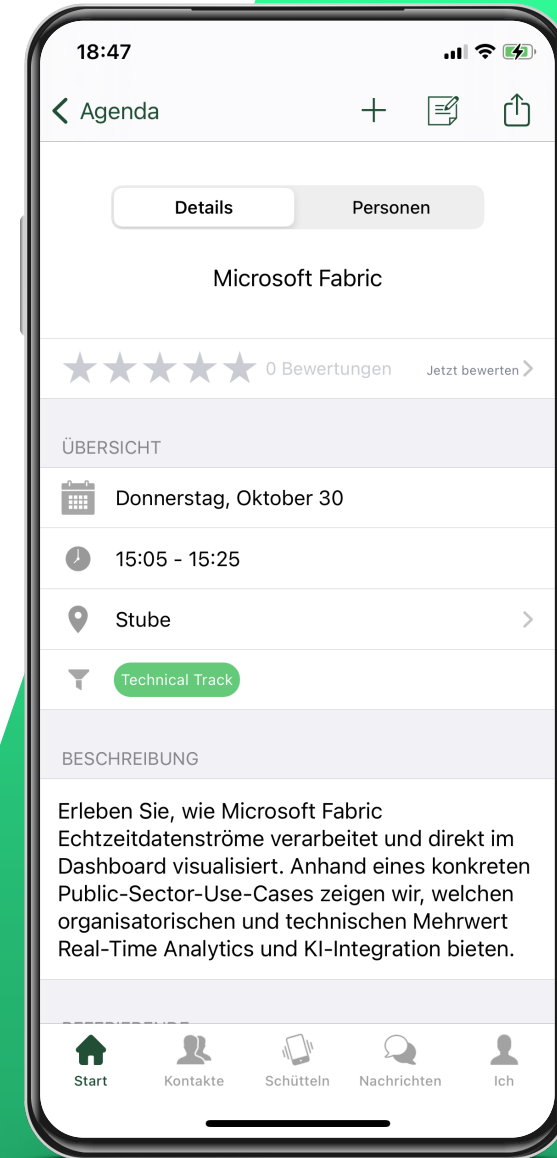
18:47

Agenda

Details Personen

Microsoft Fabric

0 Bewertungen Jetzt bewerten

ÜBERSICHT

Donnerstag, Oktober 30

15:05 - 15:25

Stube

Technical Track

BESCHREIBUNG

Erleben Sie, wie Microsoft Fabric Echtzeitdatenströme verarbeitet und direkt im Dashboard visualisiert. Anhand eines konkreten Public-Sector-Use-Cases zeigen wir, welchen organisatorischen und technischen Mehrwert Real-Time Analytics und KI-Integration bieten.

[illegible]

Start Kontakte Schütteln Nachrichten Ich